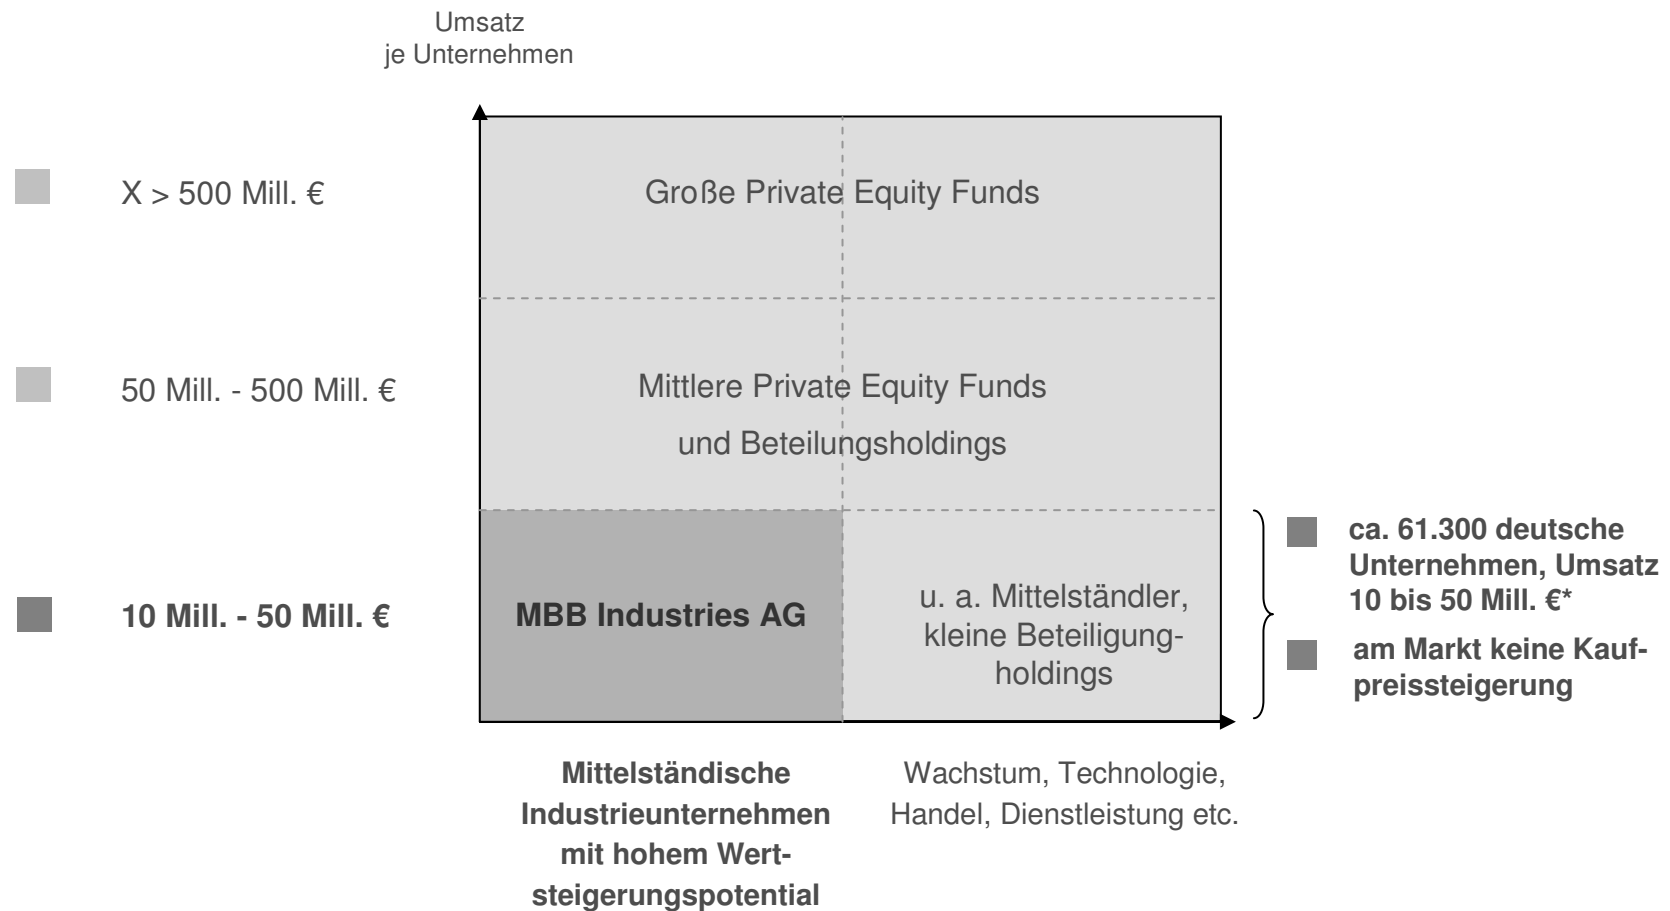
Umsatz
je Unternehmen

X > 500 Mill. €

50 Mill. - 500 Mill. €

10 Mill. - 50 Mill. €

Große Private Equity Funds

Mittlere Private Equity Funds
und Beteilungsholdings

MBB Industries AG

u. a. Mittelständler, kleine Beteiligungholdings

ca. 61.300 deutsche Unternehmen, Umsatz 10 bis 50 Mill. €*

am Markt keine Kaufpreissteigerung

Mittelständische Industrieunternehmen mit hohem Wertsteigerungspotential

Wachstum, Technologie, Handel, Dienstleistung etc.